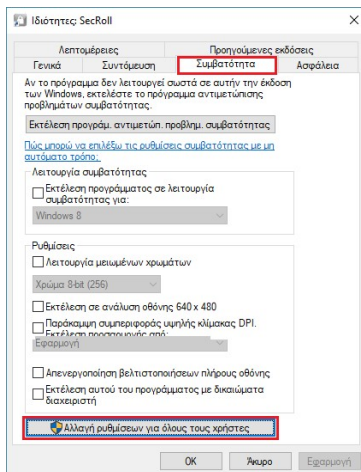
Ιδιότητες: SecRoll

Λεπτομέρειες
Προηγούμενες εκδόσεις
Γενικά
Συντόμευση
Συμβατότητα
Ασφάλεια

Αν το πρόγραμμα δεν λειτουργεί σωστά σε αυτήν την έκδοση των Windows, εκτελέστε το πρόγραμμα αντιμετώπισης προβλημάτων συμβατότητας.

Εκτέλεση προγράμ. αντιμετώπ. προβλημ. συμβατότητας

Πώς μπορώ να επιλέξω τις ρυθμίσεις συμβατότητας με μη αυτόματο τρόπο;

Λειτουργία συμβατότητας
Εκτέλεση προγράμματος σε λειτουργία συμβατότητας για:
Windows 8

Ρυθμίσεις
Λειτουργία μειωμένων χρωμάτων
Χρώμα 8-bit (256)
Εκτέλεση σε ανάλυση οθόνης 640 x 480
Παράκαμψη συμπεριφοράς υψηλής κλίμακας DPI. Εκτέλεση προσαρμογής από:
Εφαρμογή
Απενεργοποίηση βελτιστοποιήσεων πλήρους οθόνης
Εκτέλεση αυτού του προγράμματος με δικαιώματα διαχειριστή

Αλλαγή ρυθμίσεων για όλους τους χρήστες

OK
Άκυρο
Εφαρμογή